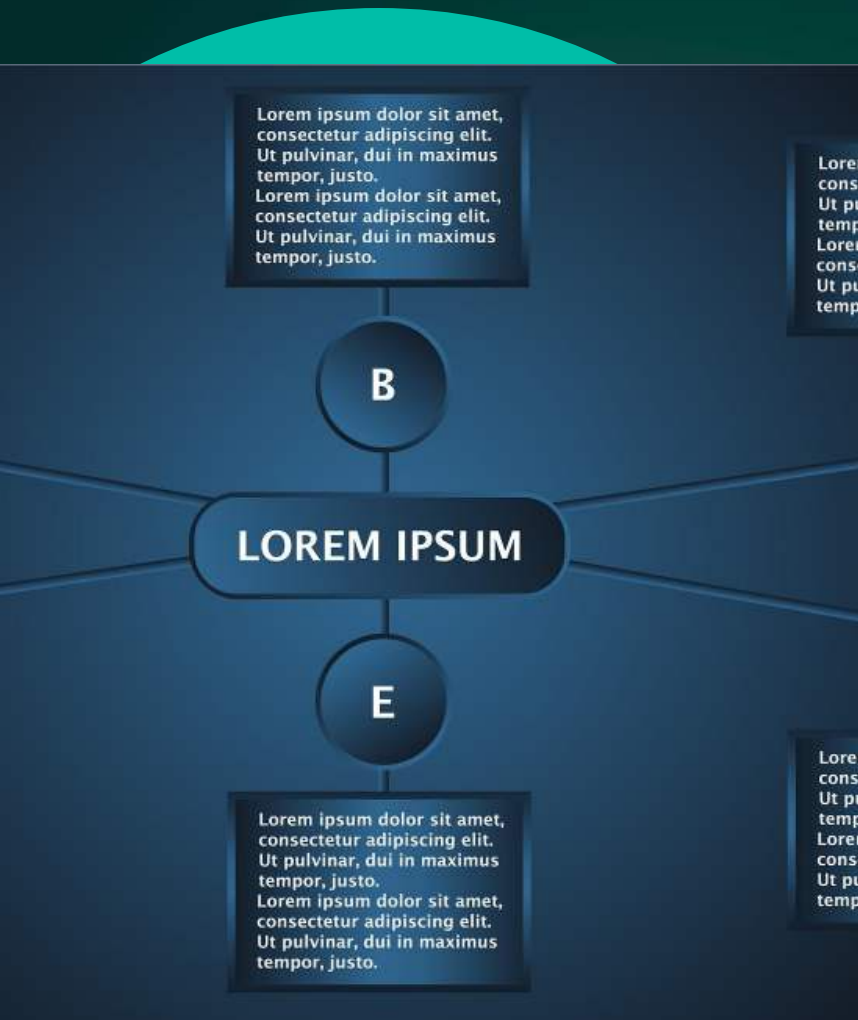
Lorem ipsum dolor sit amet, consectetur adipiscing elit. Ut pulvinar, dui in maximus tempor, justo.
Lorem ipsum dolor sit amet, consectetur adipiscing elit. Ut pulvinar, dui in maximus tempor, justo.

Lore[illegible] cons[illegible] Ut p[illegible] temp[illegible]
Lore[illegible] cons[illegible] Ut pu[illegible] temp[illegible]

B

LOREM IPSUM

E

Lore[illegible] cons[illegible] Ut p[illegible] temp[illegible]
Lore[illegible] cons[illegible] Ut pu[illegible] temp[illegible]

Lorem ipsum dolor sit amet, consectetur adipiscing elit. Ut pulvinar, dui in maximus tempor, justo.
Lorem ipsum dolor sit amet, consectetur adipiscing elit. Ut pulvinar, dui in maximus tempor, justo.